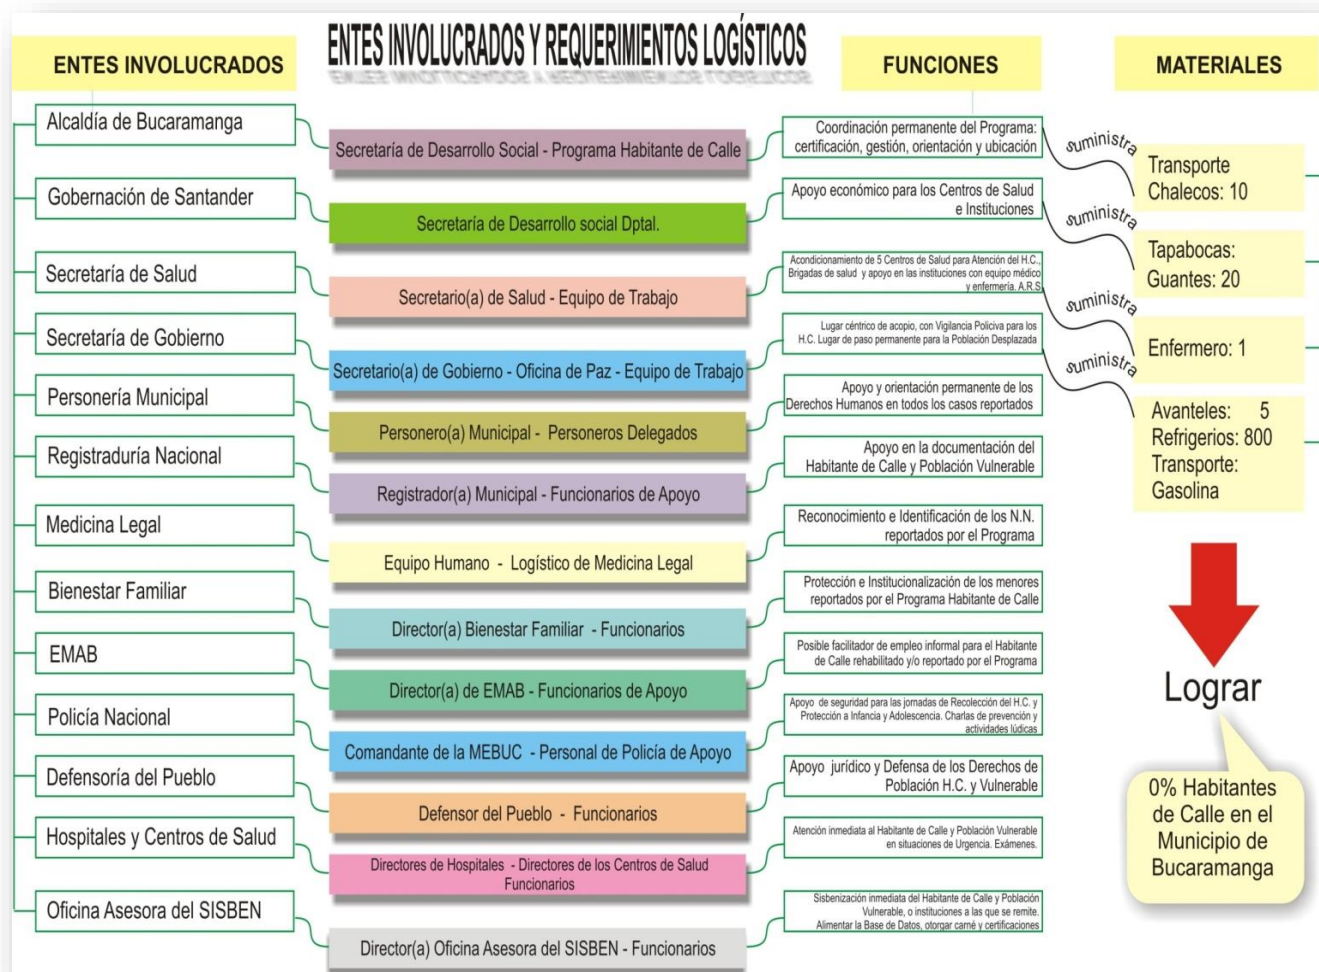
ENTES INVOLUCRADOS Y REQUERIMIENTOS LOGÍSTICOS

ENTES INVOLUCRADOS

FUNCIONES

MATERIALES

Alcaldía de Bucaramanga

Secretaría de Desarrollo Social - Programa Habitante de Calle

Coordinación permanente del Programa: certificación, gestión, orientación y ubicación

suministra

Transporte
Chalecos: 10

Gobernación de Santander

Secretaría de Desarrollo social Dptal.

Apoyo económico para los Centros de Salud e Instituciones

suministra

Tapabocas:
Guantes: 20

Secretaría de Salud

Secretario(a) de Salud - Equipo de Trabajo

Acondicionamiento de 5 Centros de Salud para Atención del H.C., Brigadas de salud y apoyo en las instituciones con equipo médico y enfermería. A.R.S

suministra

Enfermero: 1

Secretaría de Gobierno

Secretario(a) de Gobierno - Oficina de Paz - Equipo de Trabajo

Lugar céntrico de acopio, con Vigilancia Policiva para los H.C. Lugar de paso permanente para la Población Desplazada

suministra

Avanteles: 5
Refrigerios: 800
Transporte:
Gasolina

Personería Municipal

Personero(a) Municipal - Personeros Delegados

Apoyo y orientación permanente de los Derechos Humanos en todos los casos reportados

Registraduría Nacional

Registrador(a) Municipal - Funcionarios de Apoyo

Apoyo en la documentación del Habitante de Calle y Población Vulnerable

Medicina Legal

Equipo Humano - Logístico de Medicina Legal

Reconocimiento e Identificación de los N.N. reportados por el Programa

Bienestar Familiar

Director(a) Bienestar Familiar - Funcionarios

Protección e Institucionalización de los menores reportados por el Programa Habitante de Calle

EMAB

Director(a) de EMAB - Funcionarios de Apoyo

Posible facilitador de empleo informal para el Habitante de Calle rehabilitado y/o reportado por el Programa

Lograr

Policía Nacional

Comandante de la MEBUC - Personal de Policía de Apoyo

Apoyo de seguridad para las jornadas de Recolección del H.C. y Protección a Infancia y Adolescencia. Charlas de prevención y actividades lúdicas

Defensoría del Pueblo

Defensor del Pueblo - Funcionarios

Apoyo jurídico y Defensa de los Derechos de Población H.C. y Vulnerable

0% Habitantes de Calle en el Municipio de Bucaramanga

Hospitales y Centros de Salud

Directores de Hospitales - Directores de los Centros de Salud Funcionarios

Atención inmediata al Habitante de Calle y Población Vulnerable en situaciones de Urgencia. Exámenes.

Oficina Asesora del SISBEN

Director(a) Oficina Asesora del SISBEN - Funcionarios

Sisbenización inmediata del Habitante de Calle y Población Vulnerable, o instituciones a las que se remite. Alimentar la Base de Datos, otorgar carné y certificaciones